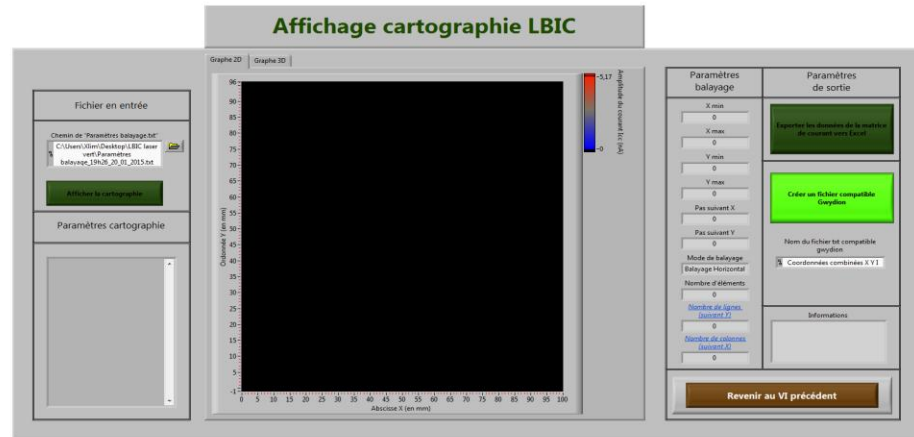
Affichage cartographie LBIC

Fichier en entrée

Chemin de "Paramètres balayage.txt"

C:\Users\Xlim\Desktop\LBIC laser vert\Paramètres balayage_19h26_20_01_2015.txt

Afficher la cartographie

Paramètres cartographie

Graphe 2D | Graphe 3D

Ordonnée Y (en mm)

96, 90, 85, 80, 75, 70, 65, 60, 55, 50, 45, 40, 35, 30, 25, 20, 15, 10, 5, -1

0, 5, 10, 15, 20, 25, 30, 35, 40, 45, 50, 55, 60, 65, 70, 75, 80, 85, 90, 95, 100

Abscisse X (en mm)

5,17

0

Amplitude du courant Icc (nA)

Paramètres balayage

X min
0
X max
0
Y min
0
Y max
0
Pas suivant X
0
Pas suivant Y
0
Mode de balayage
Balayage Horizontal
Nombre d'éléments
0
Nombre de lignes (suivant Y)
0
Nombre de colonnes (suivant X)
0

Paramètres de sortie

Exporter les données de la matrice de courant vers Excel

Créer un fichier compatible Gwydion

Nom du fichier txt compatible gwydion

Coordonnées combinées X Y I

Informations

Revenir au VI précédent